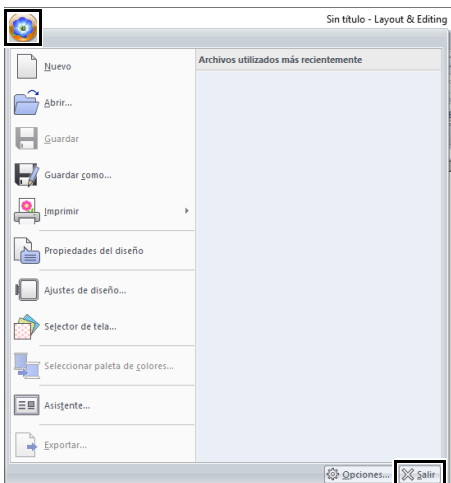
Sin título - Layout & Editing

Nuevo
Abrir...
Guardar
Guardar como...
Imprimir
Propiedades del diseño
Ajustes de diseño...
Selector de tela...
Seleccionar paleta de colores...
Asistente...
Exportar...

Archivos utilizados más recientemente

Opciones...
Salir